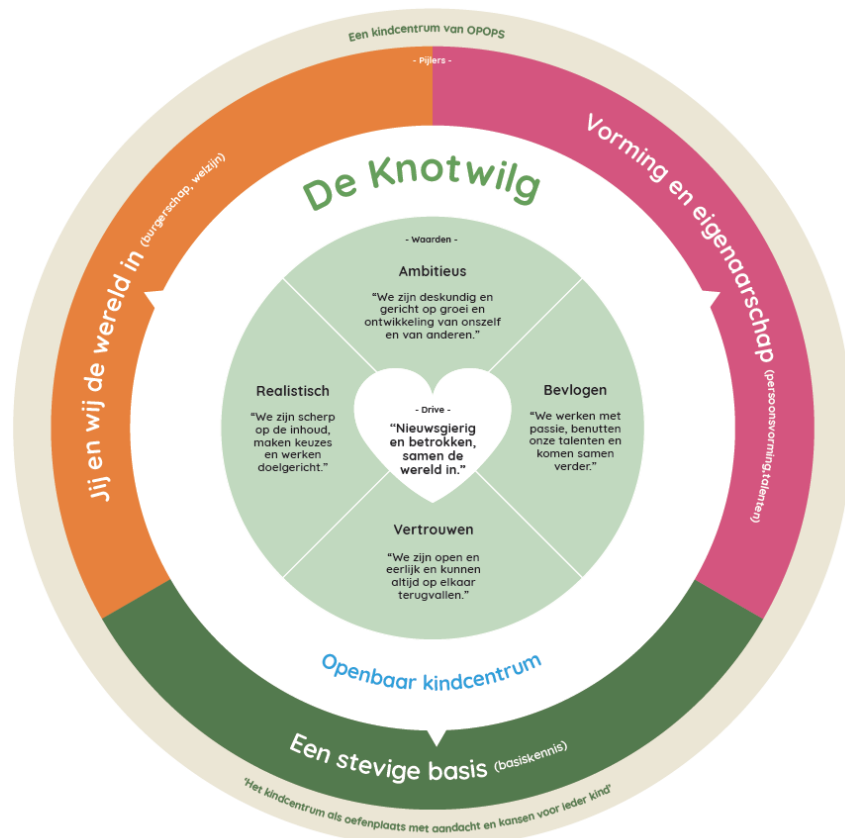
Een kindcentrum van OPOPS

- Pijlers -

Jij en wij de wereld in (burgerschap, welzijn)

Vorming en eigenaarschap (persoonsvorming,talenten)

De Knotwilg

- Waarden -

Ambitieus

"We zijn deskundig en gericht op groei en ontwikkeling van onszelf en van anderen."

Realistisch

"We zijn scherp op de inhoud, maken keuzes en werken doelgericht."

- Drive -

"Nieuwsgierig en betrokken, samen de wereld in."

Bevlogen

"We werken met passie, benutten onze talenten en komen samen verder."

Vertrouwen

"We zijn open en eerlijk en kunnen altijd op elkaar terugvallen."

Openbaar kindcentrum

Een stevige basis (basiskennis)

'Het kindcentrum als oefenplaats met aandacht en kansen voor ieder kind'